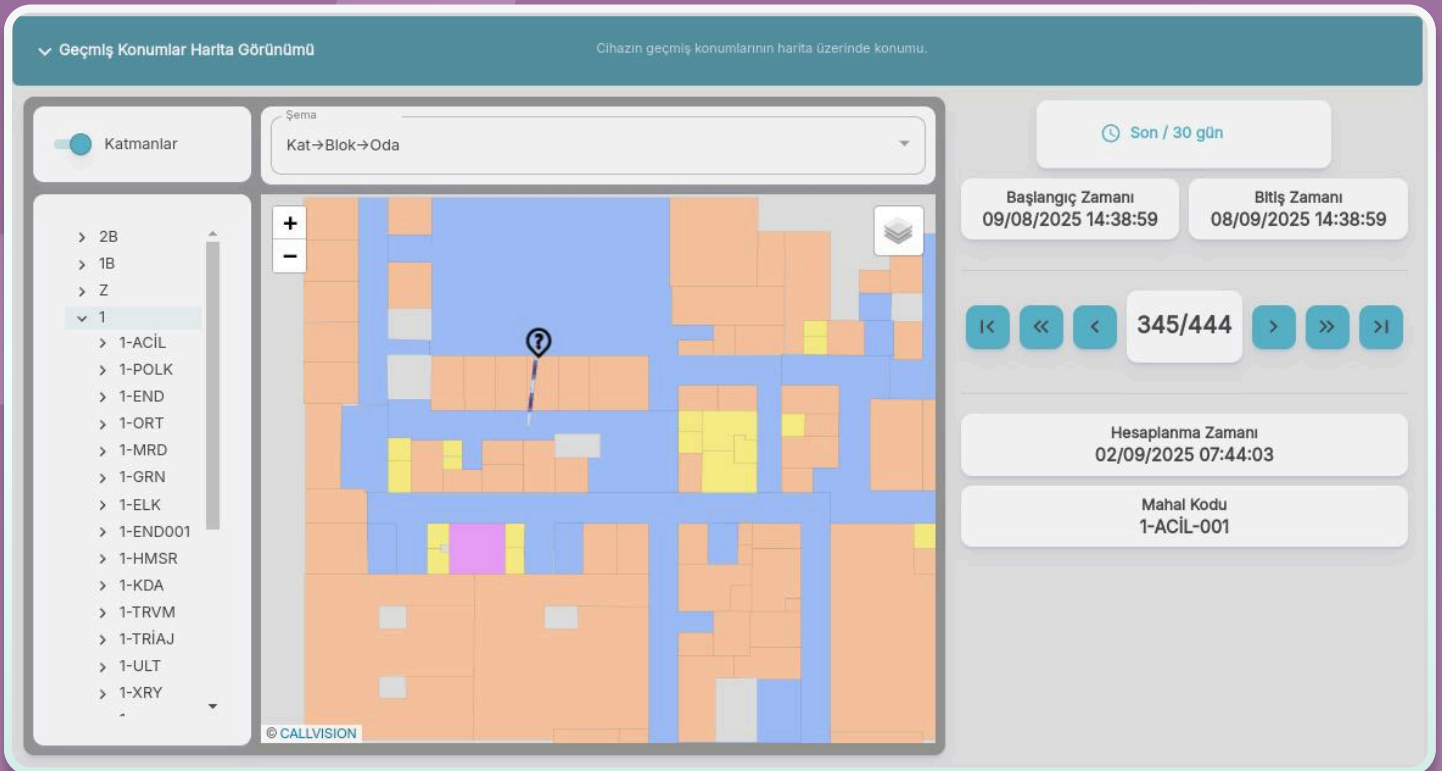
Geçmiş Konumlar Harita Görünümü

Cihazın geçmiş konumlarının harita üzerinde konumu.

Katmanlar

Şema
Kat→Blok→Oda

2B
1B
Z
1
1-ACİL
1-POLK
1-END
1-ORT
1-MRD
1-GRN
1-ELK
1-END001
1-HMSR
1-KDA
1-TRVM
1-TRİAJ
1-ULT
1-XRY

+
−

© CALLVISION

Son / 30 gün

Başlangıç Zamanı
09/08/2025 14:38:59

Bitiş Zamanı
08/09/2025 14:38:59

345/444

Hesaplanma Zamanı
02/09/2025 07:44:03

Mahal Kodu
1-ACİL-001